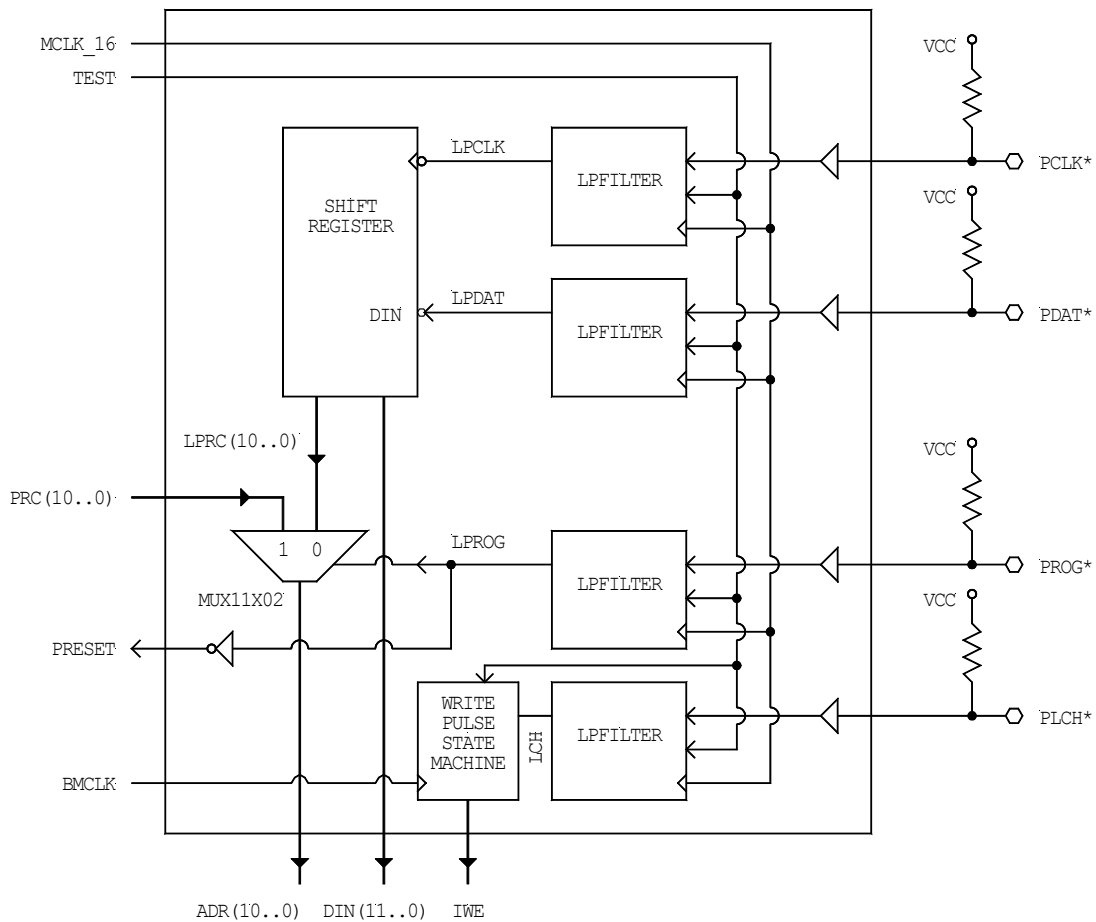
MCLK_16
TEST
VCC
LPCLK
SHIFT REGISTER
LPFILTER
PCLK*
VCC
DIN
LPDAT
LPFILTER
PDAT*
LPRC(10..0)
VCC
PRC(10..0)
1 0
LPROG
LPFILTER
PROG*
MUX11X02
VCC
PRESET
WRITE PULSE STATE MACHINE
LCH
LPFILTER
PLCH*
BMCLK
ADR(10..0) DIN(11..0) IWE